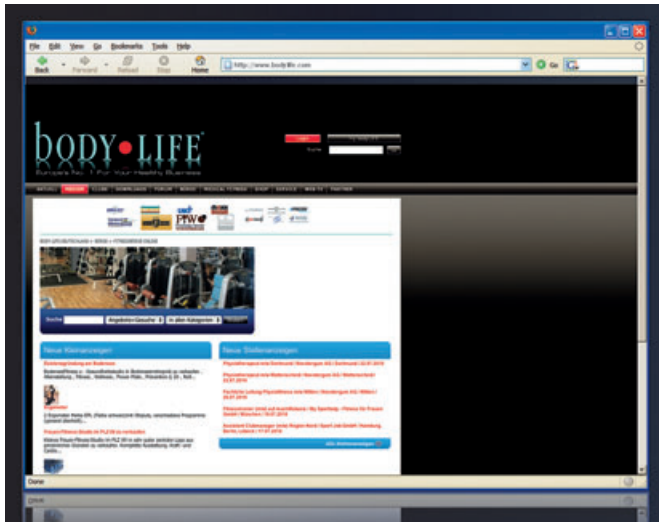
File Edit View Go Bookmarks Tools Help

Back Forward Reload Stop Home

http://www.bodylife.com

Go

BODY•LIFE

Europe's No. 1 For Your Healthy Business

Login

Suche

AKTUELL BÖRSE CLUBS DOWNLOADS FORUM BÖRSE MEDICAL FITNESS SHOP SERVICE BODY TV PARTNER

PfW

BODY LIFE DEUTSCHLAND » BÖRSE » FITNESSBÖRSE ONLINE

Suche Angebote/Gesuche in allen Kategorien

Neue Kleinanzeigen

Neue Stellenanzeigen

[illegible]

Alle Stellenanzeigen

Done